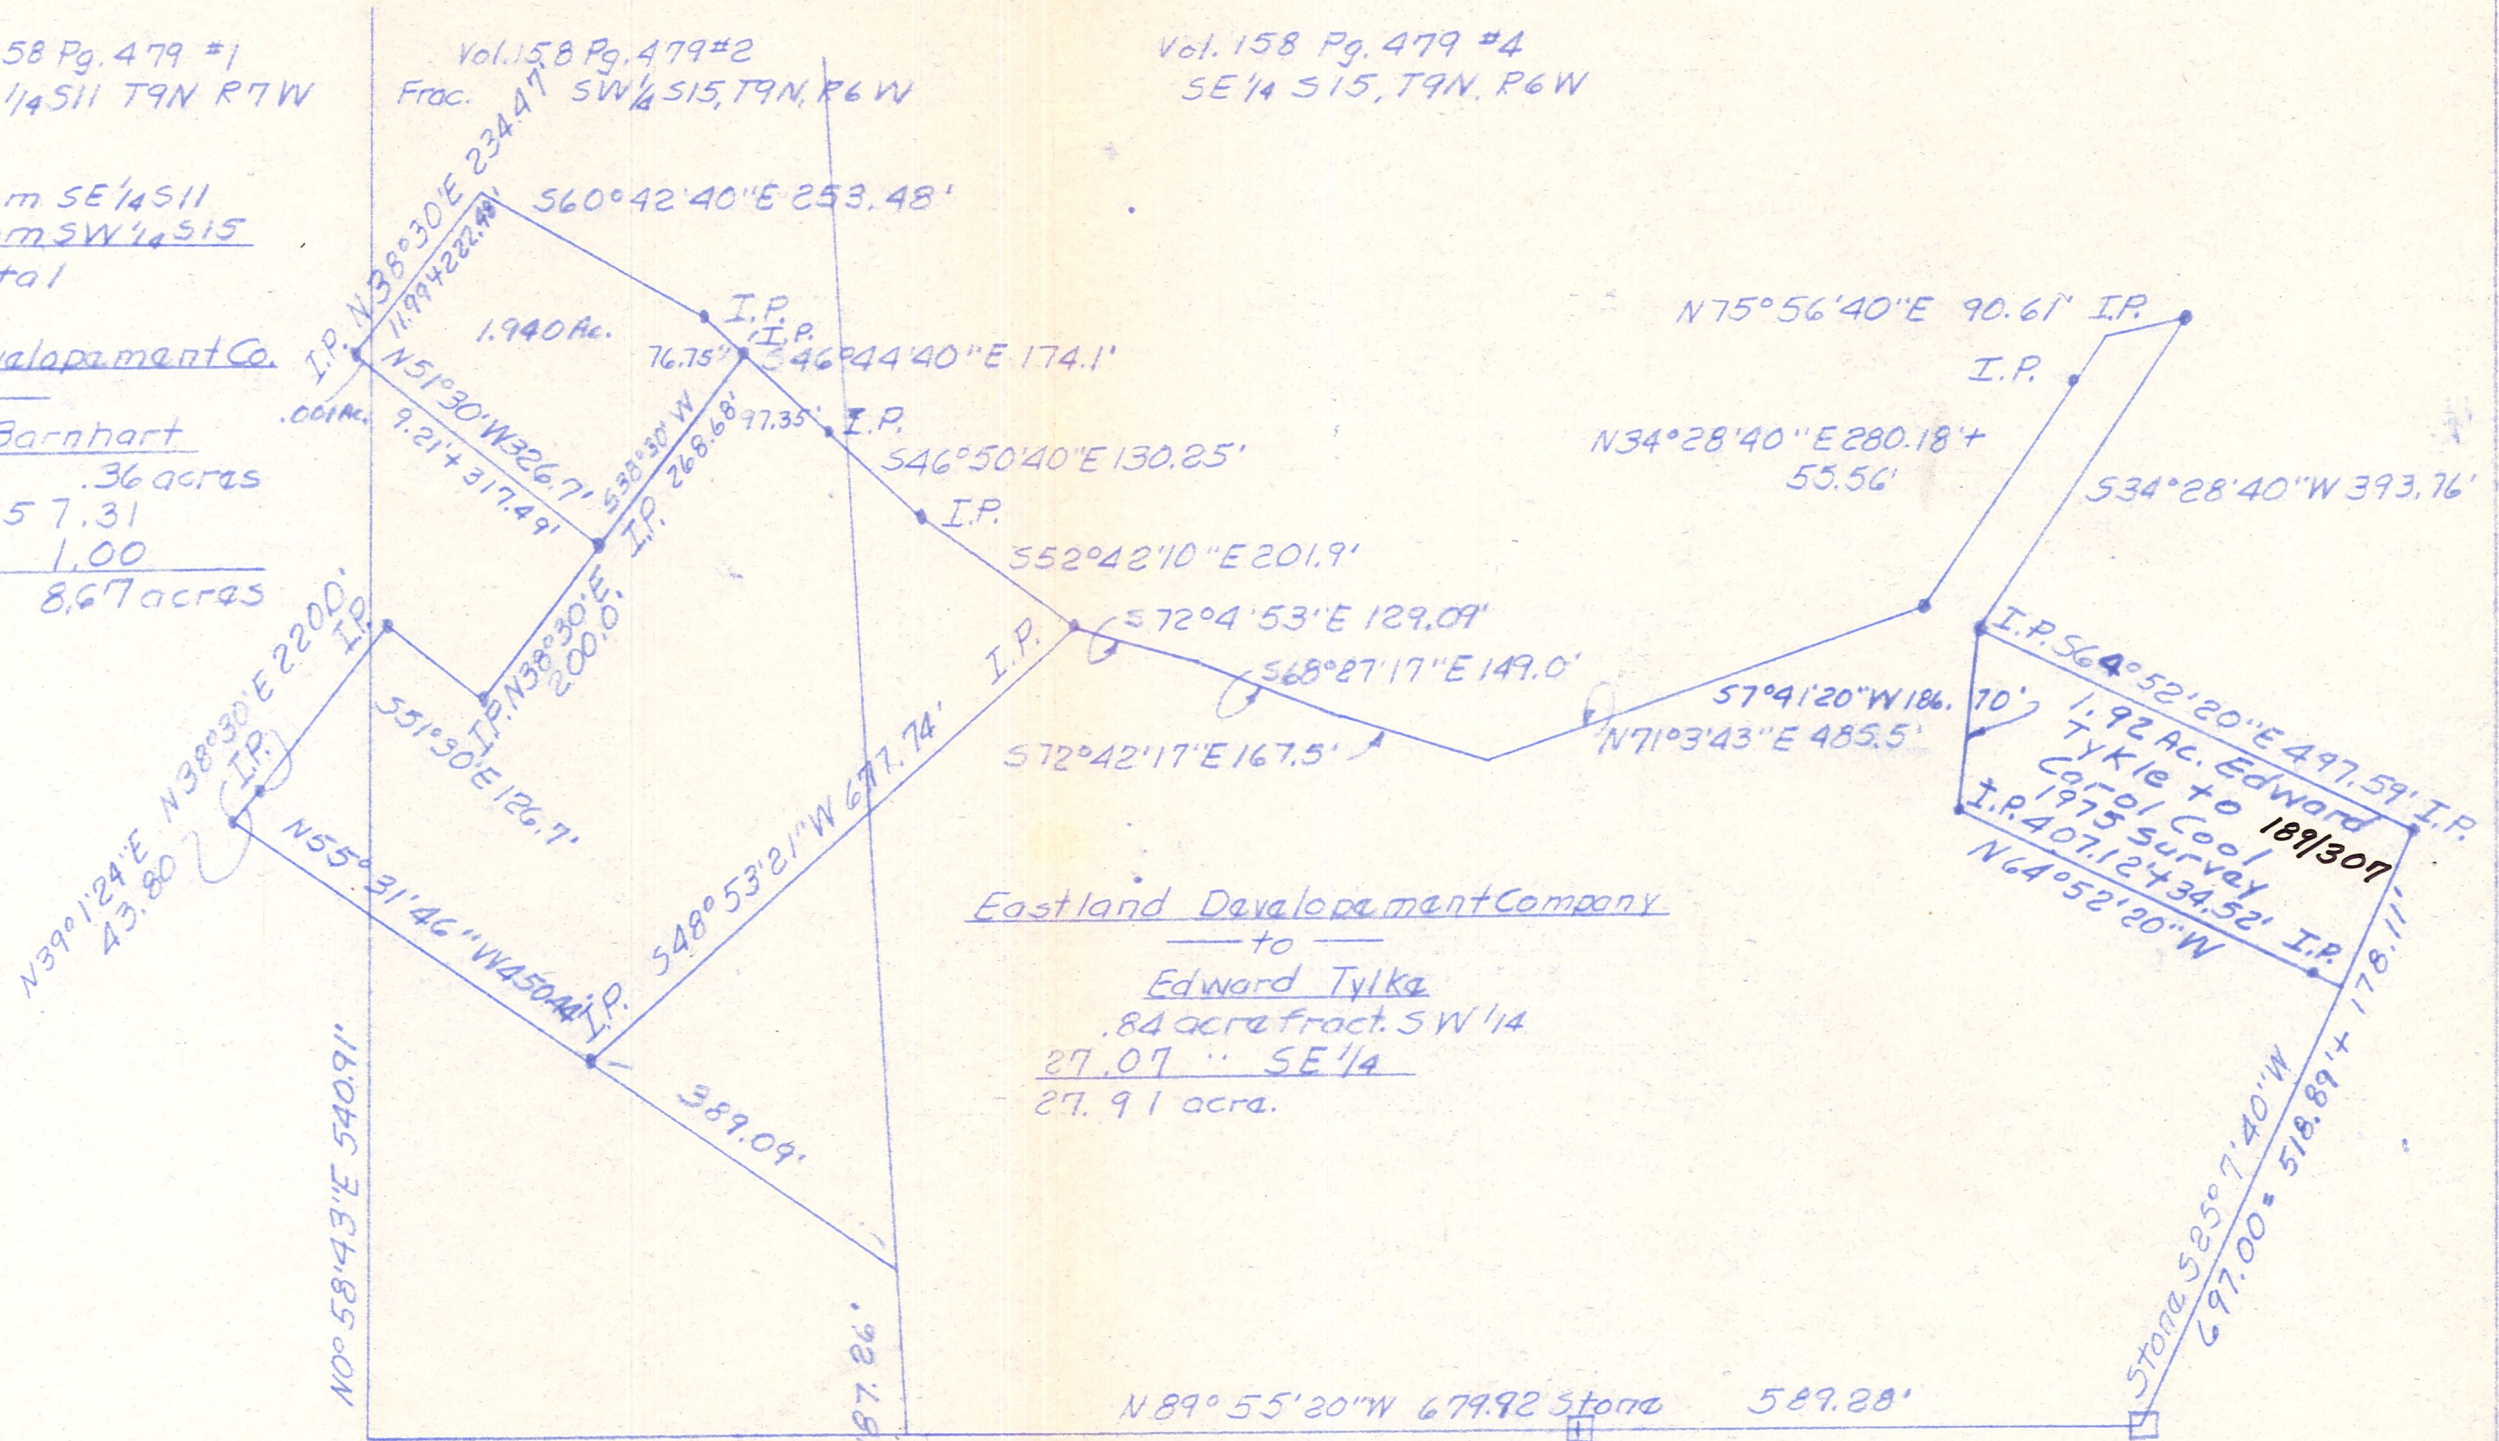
58 Pg. 479 #1
1/4 S11 T9N R7W

Vol. 158 Pg. 479 #2
Frac. SW1/4 S15, T9N, R6W

Vol. 158 Pg. 479 #4
SE1/4 S15, T9N, R6W

m SE1/4 S11
m SW1/4 S15
tal

valopament Co.

Barnhart
.36 acres
57.31
1.00
8.67 acres

I.P. N38°30'E 234.47'
11.99+222.48'
S60°42'40"E 253.48'
1.940 Ac.
I.P.
I.P.
76.75'
S46°44'40"E 174.1'
N51°30'W 326.7'
.001 Ac.
9.21+317.49'
97.35'
I.P.
S46°50'40"E 130.25'
S38°30'W 268.68'
I.P.
I.P.
S52°42'10"E 201.9'
I.P. N38°30'E 200.0'
I.P.
S72°4'53"E 129.09'
S68°27'17"E 149.0'
S51°30'E 126.7'
I.P.
I.P. N38°30'E 2200'
S72°42'17"E 167.5'
N39°1'24"E 43.80'
I.P.
N55°31'46"W 450.44'
S48°53'21"W 677.74'
I.P.
389.09'

N75°56'40"E 90.61' I.P.
I.P.
N34°28'40"E 280.18'+ 55.56'
S34°28'40"W 393.76'
57°41'20"W 186.
N71°3'43"E 485.5'
I.P. S64°52'20"E 497.59' I.P.
70'
1.92 Ac. Edward Tykle to Carol Cool 1975 survey
189/307
I.P. 407.12+34.52' I.P.
N64°52'20"W

Eastland Davalopament Company
to
Edward Tylka
.84 acre fract. SW1/4
27.07 " SE1/4
27.91 acre.

N0°58'43"E 540.91'
87.86'
N89°55'20"W 679.92 Stone 589.28'
Stone S85°7'40"W 697.00 = 518.89'+ 178.11'